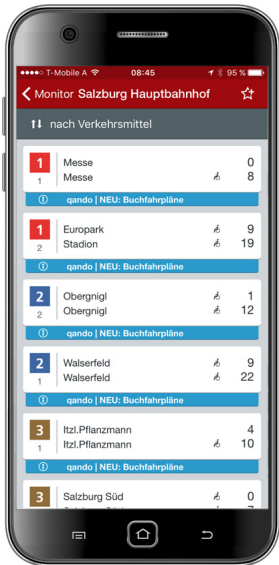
●●●●○ T-Mobile A 08:45 95 %

Monitor Salzburg Hauptbahnhof

nach Verkehrsmittel

1
1
Messe 0
Messe 8
qando | NEU: Buchfahrpläne

1
2
Europark 9
Stadion 19
qando | NEU: Buchfahrpläne

2
2
Obergnigl 1
Obergnigl 12
qando | NEU: Buchfahrpläne

2
1
Walserfeld 9
Walserfeld 22
qando | NEU: Buchfahrpläne

3
1
Itzl.Pflanzmann 4
Itzl.Pflanzmann 10
qando | NEU: Buchfahrpläne

3
Salzburg Süd 0
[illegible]